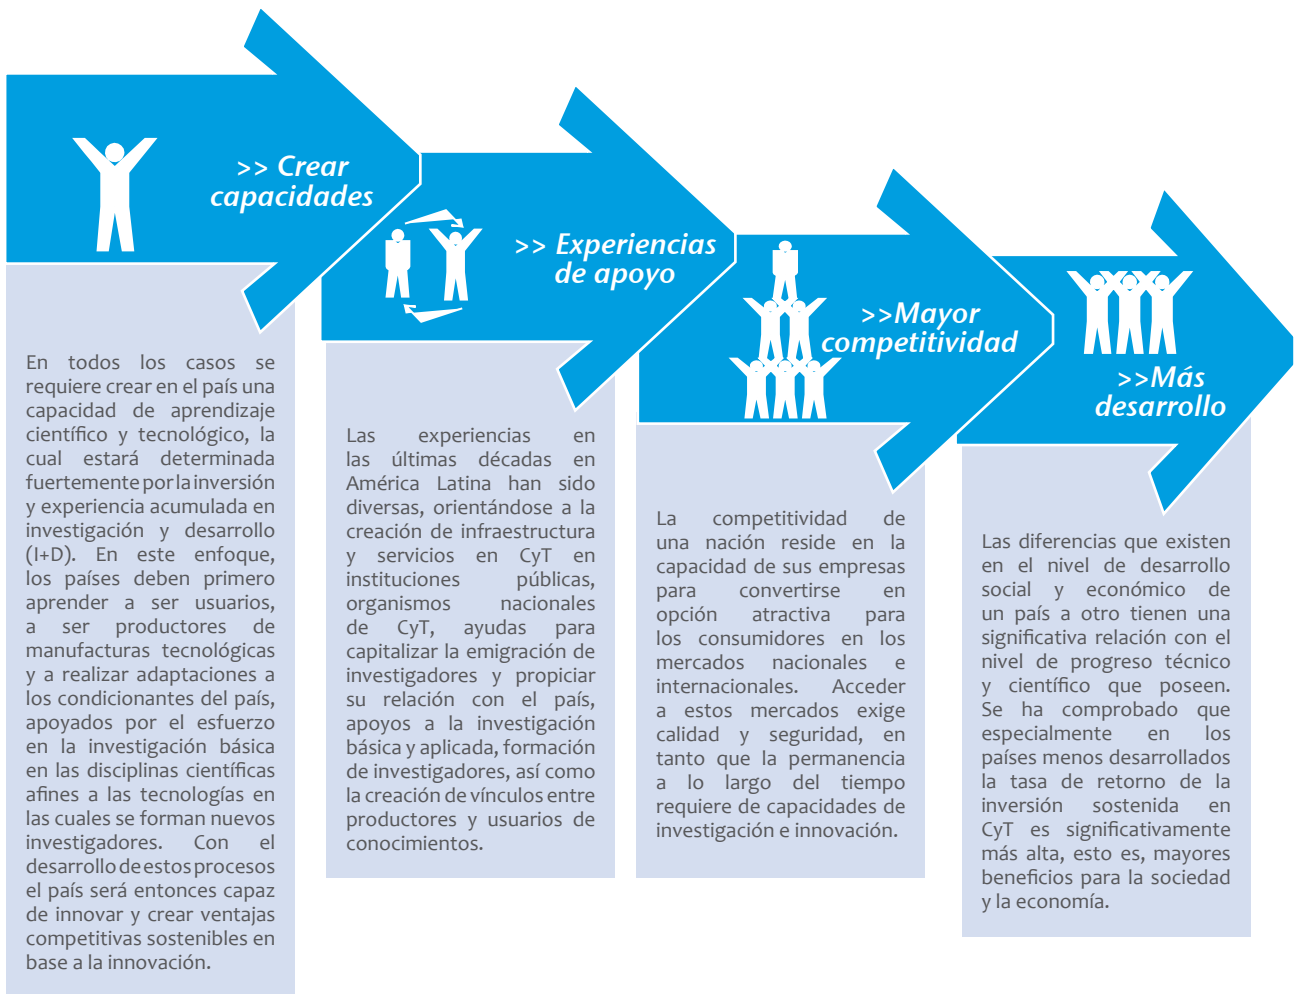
>> Crear capacidades

En todos los casos se requiere crear en el país una capacidad de aprendizaje científico y tecnológico, la cual estará determinada fuertemente por la inversión y experiencia acumulada en investigación y desarrollo (I+D). En este enfoque, los países deben primero aprender a ser usuarios, a ser productores de manufacturas tecnológicas y a realizar adaptaciones a los condicionantes del país, apoyados por el esfuerzo en la investigación básica en las disciplinas científicas afines a las tecnologías en las cuales se forman nuevos investigadores. Con el desarrollo de estos procesos el país será entonces capaz de innovar y crear ventajas competitivas sostenibles en base a la innovación.

>> Experiencias de apoyo

Las experiencias en las últimas décadas en América Latina han sido diversas, orientándose a la creación de infraestructura y servicios en CyT en instituciones públicas, organismos nacionales de CyT, ayudas para capitalizar la emigración de investigadores y propiciar su relación con el país, apoyos a la investigación básica y aplicada, formación de investigadores, así como la creación de vínculos entre productores y usuarios de conocimientos.

>>Mayor competitividad

La competitividad de una nación reside en la capacidad de sus empresas para convertirse en opción atractiva para los consumidores en los mercados nacionales e internacionales. Acceder a estos mercados exige calidad y seguridad, en tanto que la permanencia a lo largo del tiempo requiere de capacidades de investigación e innovación.

>>Más desarrollo

Las diferencias que existen en el nivel de desarrollo social y económico de un país a otro tienen una significativa relación con el nivel de progreso técnico y científico que poseen. Se ha comprobado que especialmente en los países menos desarrollados la tasa de retorno de la inversión sostenida en CyT es significativamente más alta, esto es, mayores beneficios para la sociedad y la economía.